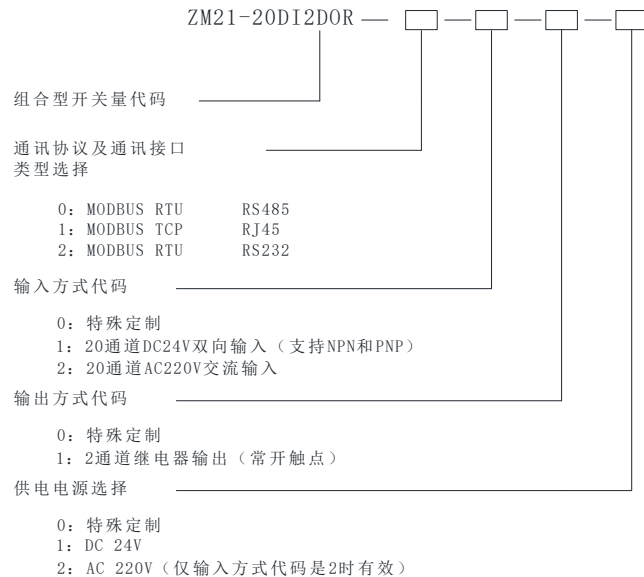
ZM21-20DI2D0R — □ — □ — □ — □

组合型开关量代码

通讯协议及通讯接口类型选择

0：MODBUS RTU RS485
1：MODBUS TCP RJ45
2：MODBUS RTU RS232

输入方式代码

0：特殊定制
1：20通道DC24V双向输入（支持NPN和PNP）
2：20通道AC220V交流输入

输出方式代码

0：特殊定制
1：2通道继电器输出（常开触点）

供电电源选择

0：特殊定制
1：DC 24V
2：AC 220V（仅输入方式代码是2时有效）